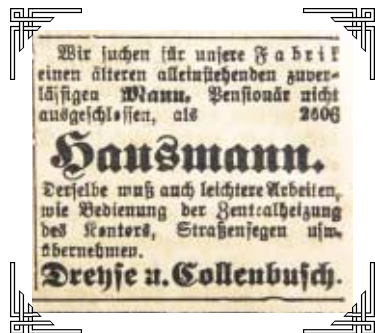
Wir suchen für unsere Fabrik einen älteren alleinstehenden zuverlässigen Mann, Pensionär nicht ausgeschlossen, als 2606

Hausmann.

Derselbe muß auch leichtere Arbeiten, wie Bedienung der Zentralheizung des Kontors, Straßenfegen usw. übernehmen.

Dreyse u. Collenbusch.